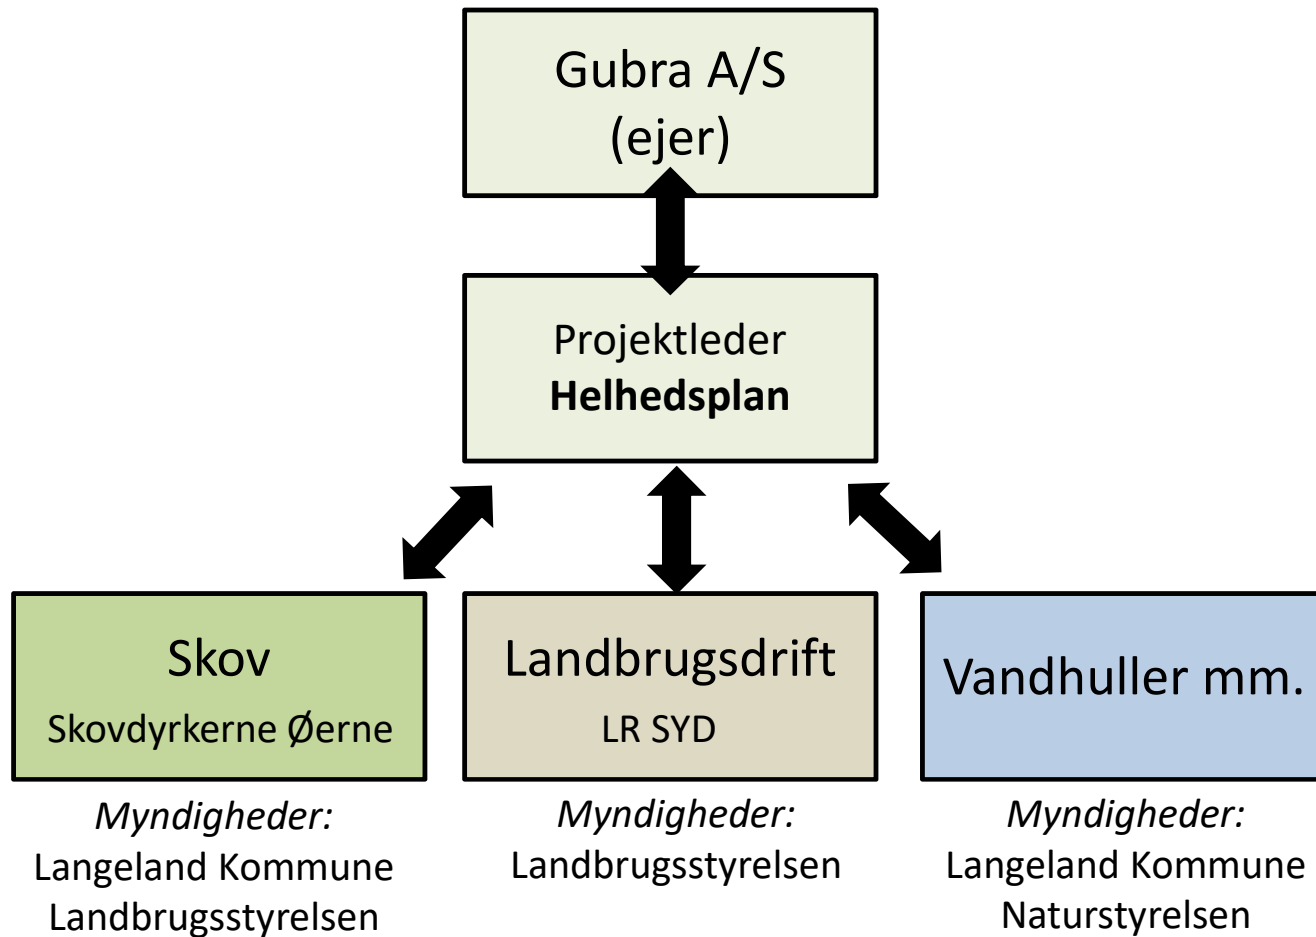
Gubra A/S
(ejer)

Projektleder
**Helhedsplan**

Skov
Skovdyrkerne Øerne

*Myndigheder:*
Langeland Kommune
Landbrugsstyrelsen

Landbrugsdrift
LR SYD

*Myndigheder:*
Landbrugsstyrelsen

Vandhuller mm.

*Myndigheder:*
Langeland Kommune
Naturstyrelsen